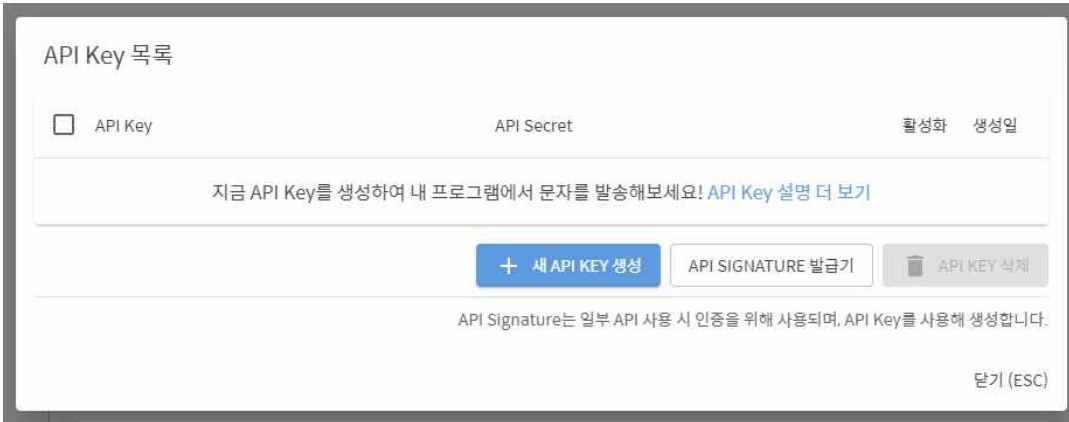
API Key 목록

| API Key | API Secret | 활성화 | 생성일 |
|---|---|---|---|

지금 API Key를 생성하여 내 프로그램에서 문자를 발송해보세요! API Key 설명 더 보기

+ 새 API KEY 생성 API SIGNATURE 발급기 API KEY 삭제

API Signature는 일부 API 사용 시 인증을 위해 사용되며, API Key를 사용해 생성합니다.

닫기 (ESC)